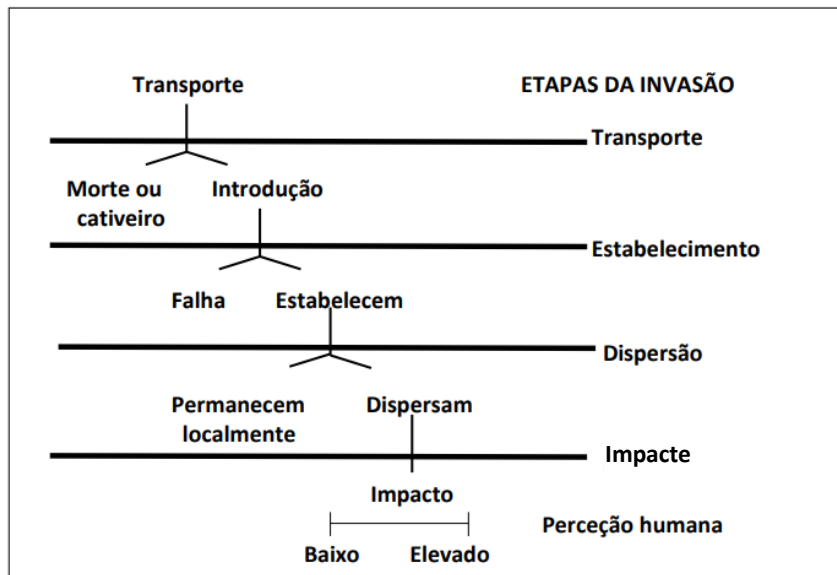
Transporte

ETAPAS DA INVASÃO

Transporte

Morte ou cativeiro

Introdução

Estabelecimento

Falha

Estabelecem

Dispersão

Permanecem localmente

Dispersam

Impacte

Impacto

Perceção humana

Baixo

Elevado